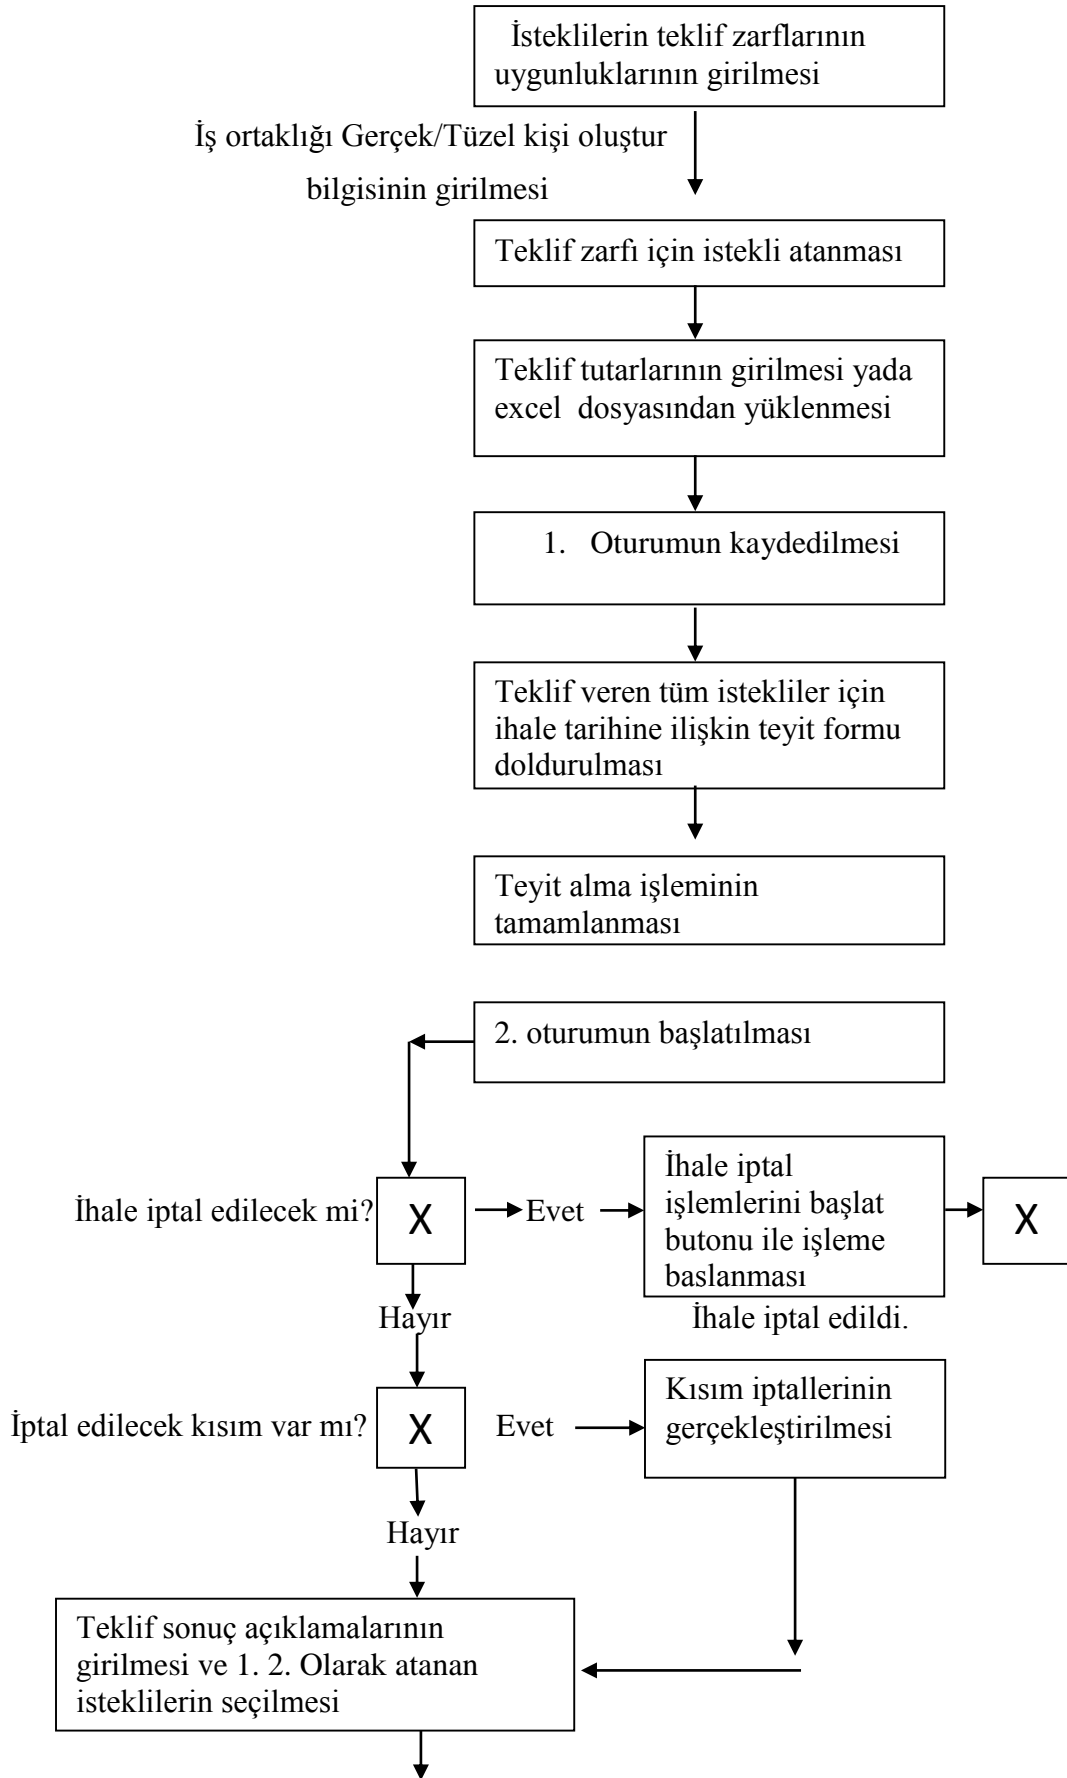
İsteklilerin teklif zarflarının uygunluklarının girilmesi

İş ortaklığı Gerçek/Tüzel kişi oluştur bilgisinin girilmesi

Teklif zarfı için istekli atanması

Teklif tutarlarının girilmesi yada excel dosyasından yüklenmesi

1. Oturumun kaydedilmesi

Teklif veren tüm istekliler için ihale tarihine ilişkin teyit formu doldurulması

Teyit alma işleminin tamamlanması

2. oturumun başlatılması

İhale iptal edilecek mi?

X

Evet

İhale iptal işlemlerini başlat butonu ile işleme baslanması

X

Hayır

İhale iptal edildi.

İptal edilecek kısım var mı?

X

Evet

Kısım iptallerinin gerçekleştirilmesi

Hayır

Teklif sonuç açıklamalarının girilmesi ve 1. 2. Olarak atanan isteklilerin seçilmesi